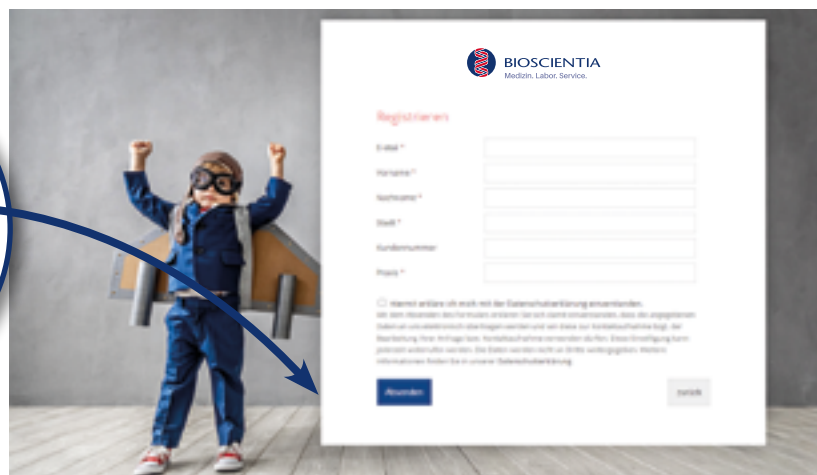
BIOSCIENTIA
Medizin. Labor. Service.

Registrieren

E-Mail *
Vorname *
Nachname *
Stadt *
Kundennummer
Praxis *

Hiermit erkläre ich mich mit der Datenschutzerklärung einverstanden.
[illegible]

Absenden

zurück